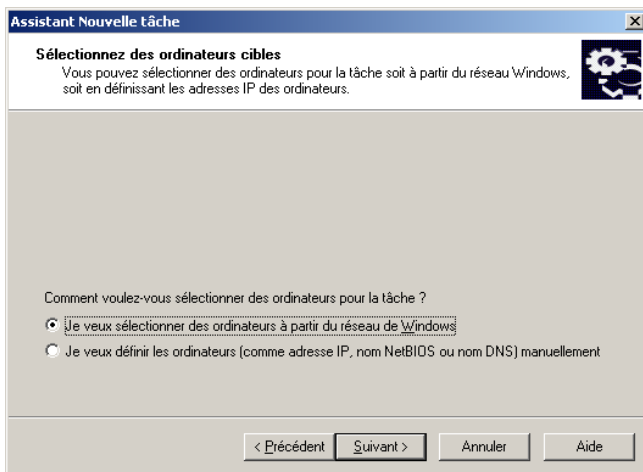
Assistant Nouvelle tâche

Sélectionnez des ordinateurs cibles

Vous pouvez sélectionner des ordinateurs pour la tâche soit à partir du réseau Windows, soit en définissant les adresses IP des ordinateurs.

Comment voulez-vous sélectionner des ordinateurs pour la tâche ?

Je veux sélectionner des ordinateurs à partir du réseau de Windows

Je veux définir les ordinateurs (comme adresse IP, nom NetBIOS ou nom DNS) manuellement

< Précédent
Suivant >
Annuler
Aide